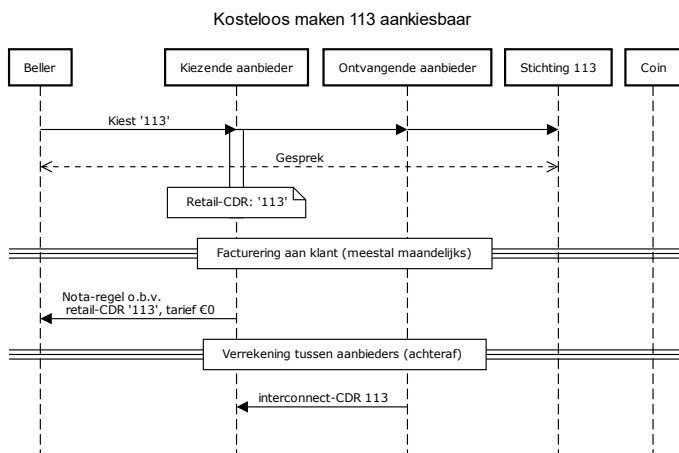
Kosteloos maken 113 aankiesbaar

Beller

Kiezende aanbieder

Ontvangende aanbieder

Stichting 113

Coin

Kiest '113'

Gesprek

Retail-CDR: '113'

Facturering aan klant (meestal maandelijks)

Nota-regel o.b.v. retail-CDR '113', tarief €0

Verrekening tussen aanbieders (achteraf)

interconnect-CDR 113